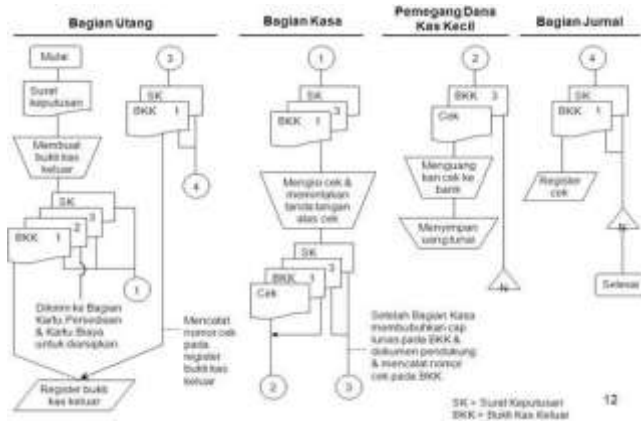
Bagian Utang

Bagian Kasa

Pemegang Dana Kas Kecil

Bagian Jurnal

Mulai

Surat Keputusan

Membuat bukti kas keluar

SK

3

2

BKK 1

1

Dikirim ke Bagian Kartu Persediaan & Kartu Biaya untuk diarsipkan

Register bukti kas keluar

3

SK

BKK 1

4

Mencatat nomor cek pada register bukti kas keluar

1

SK

3

BKK 1

Mengisi cek & memintakan tanda tangan atas cek

SK

3

BKK 1

Cek

Setelah Bagian Kasa membubuhkan cap lunas pada BKK & dokumen pendukung & mencatat nomor cek pada BKK

2

3

2

BKK 3

Cek

Menguang kan cek ke bank

Menyimpan uang tunai

N

4

SK

BKK 1

Register cek

N

Selesai

SK = Surat Keputusan
BKK = Bukti Kas Keluar

12